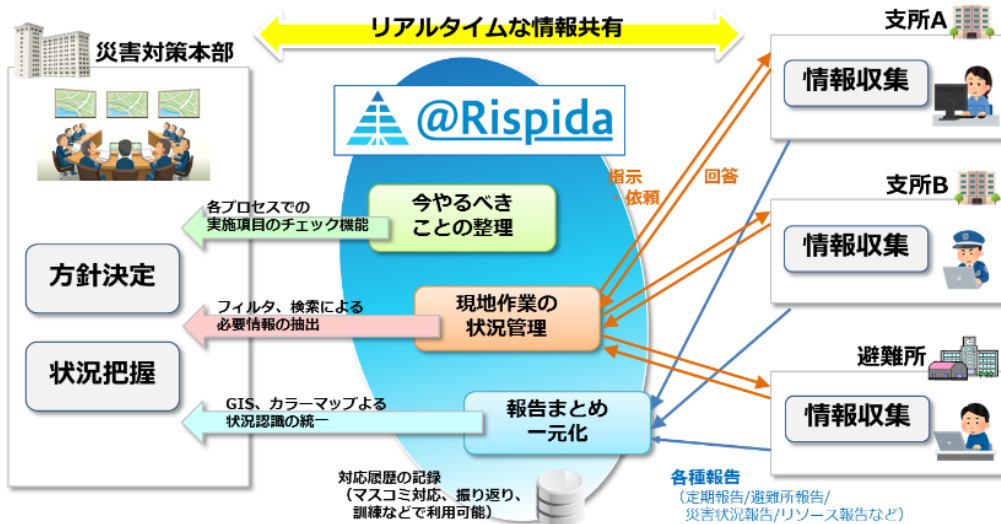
リアルタイムな情報共有

災害対策本部

@Rispida

支所A

情報収集

指示・依頼

回答

支所B

情報収集

避難所

情報収集

今やるべきことの整理

各プロセスでの実施項目のチェック機能

方針決定

現地作業の状況管理

フィルタ、検索による必要情報の抽出

状況把握

報告まとめ一元化

GIS、カラーマップよる状況認識の統一

対応履歴の記録
（マスコミ対応、振り返り、訓練などで利用可能）

各種報告
（定期報告/避難所報告/災害状況報告/リソース報告など）